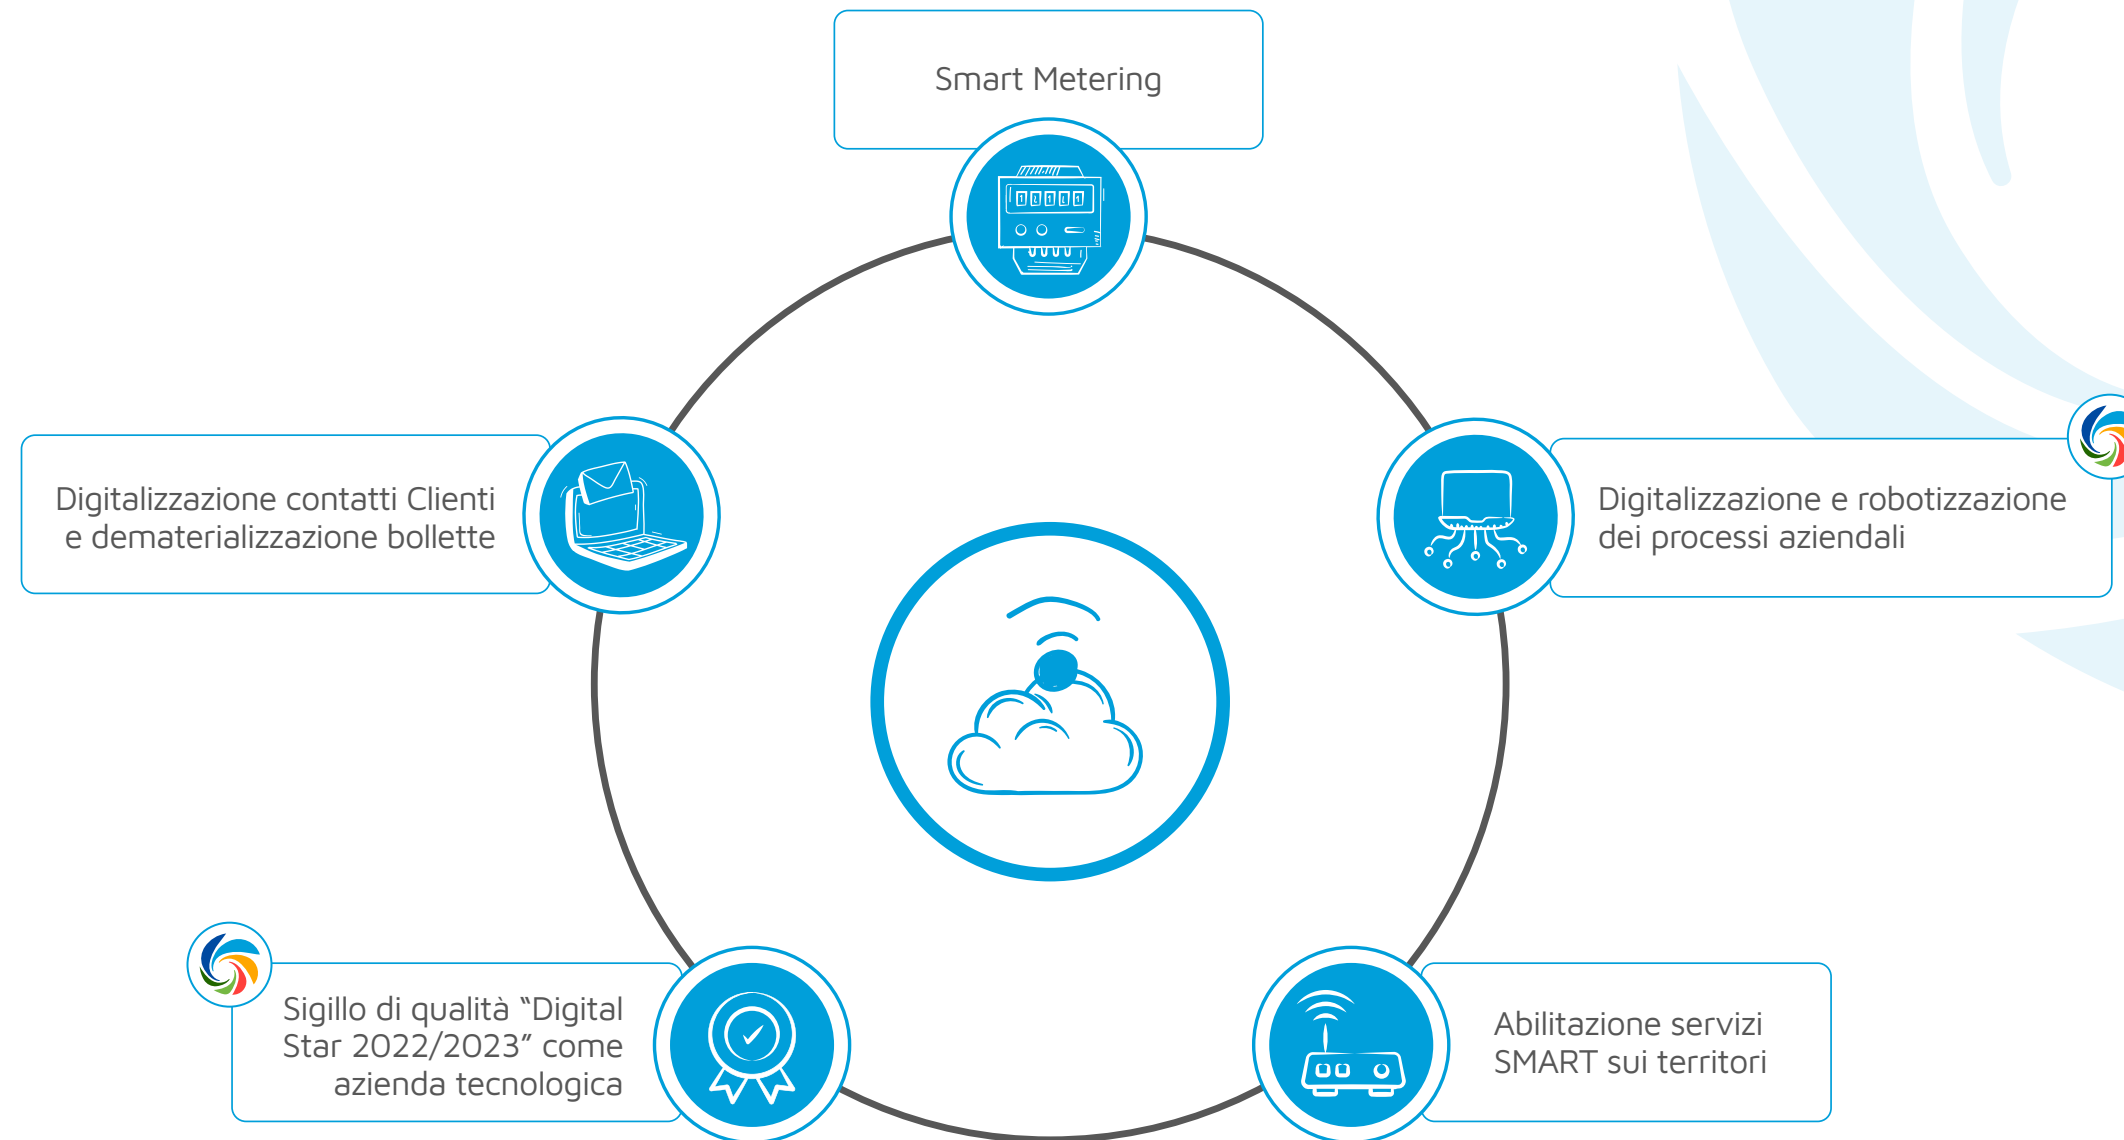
Smart Metering

Digitalizzazione contatti Clienti e dematerializzazione bollette

Digitalizzazione e robotizzazione dei processi aziendali

Sigillo di qualità “Digital Star 2022/2023” come azienda tecnologica

Abilitazione servizi SMART sui territori